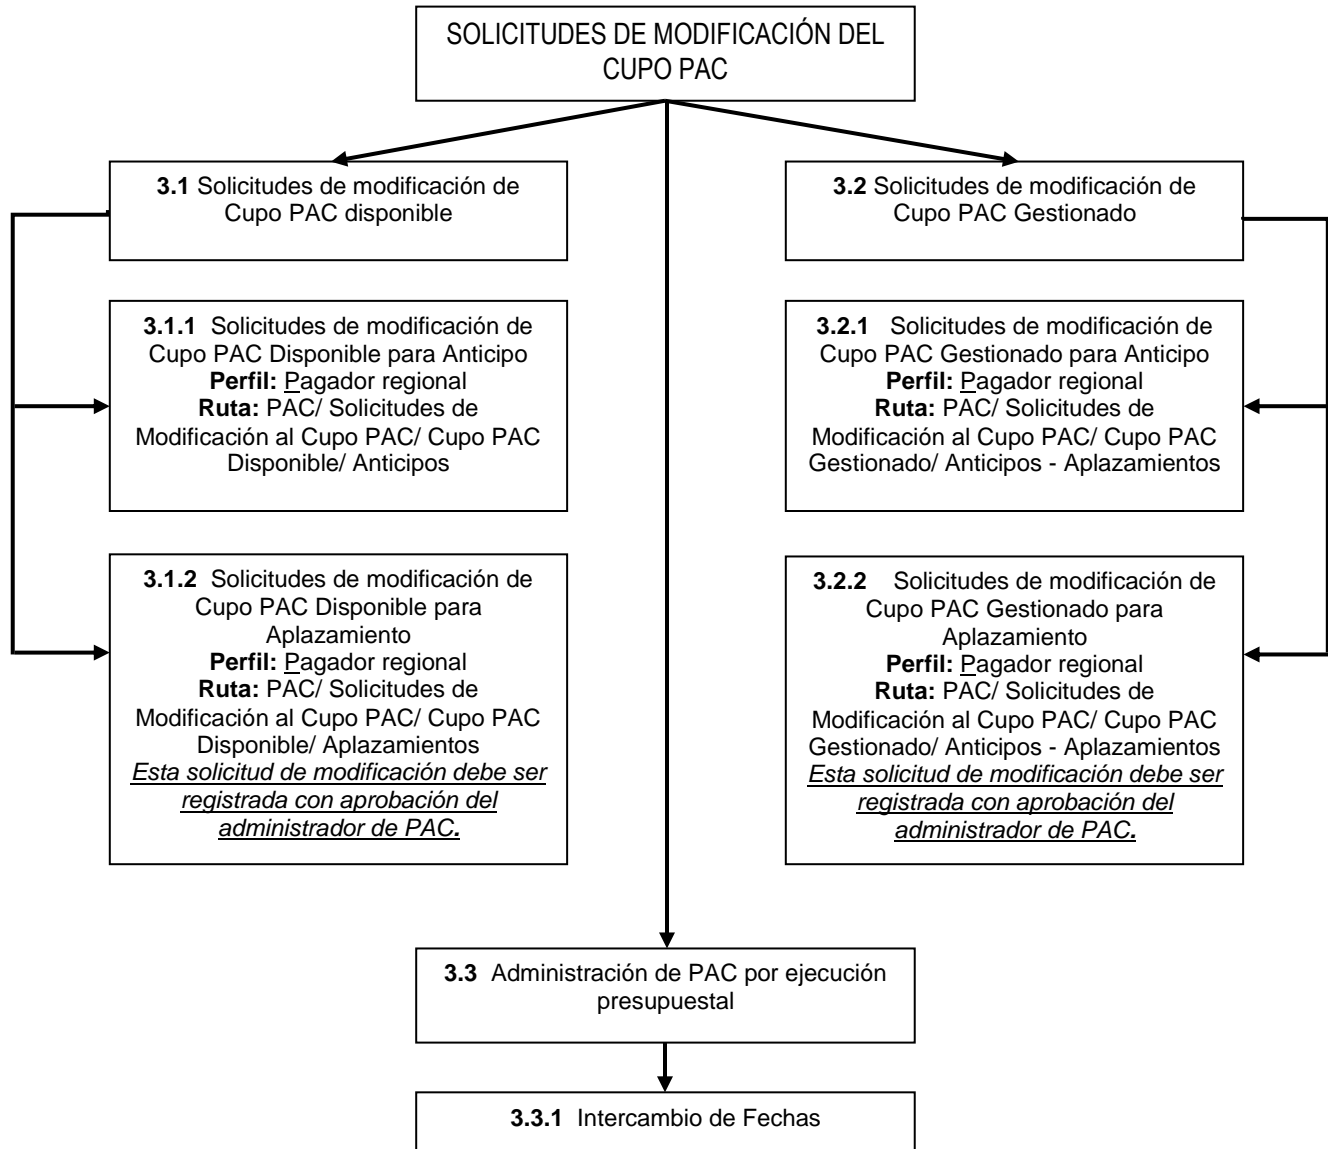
SOLICITUDES DE MODIFICACIÓN DEL CUPO PAC

3.1 Solicitudes de modificación de Cupo PAC disponible

3.1.1 Solicitudes de modificación de Cupo PAC Disponible para Anticipo
Perfil: Pagador regional
Ruta: PAC/ Solicitudes de Modificación al Cupo PAC/ Cupo PAC Disponible/ Anticipos

3.1.2 Solicitudes de modificación de Cupo PAC Disponible para Aplazamiento
Perfil: Pagador regional
Ruta: PAC/ Solicitudes de Modificación al Cupo PAC/ Cupo PAC Disponible/ Aplazamientos
Esta solicitud de modificación debe ser registrada con aprobación del administrador de PAC.

3.2 Solicitudes de modificación de Cupo PAC Gestionado

3.2.1 Solicitudes de modificación de Cupo PAC Gestionado para Anticipo
Perfil: Pagador regional
Ruta: PAC/ Solicitudes de Modificación al Cupo PAC/ Cupo PAC Gestionado/ Anticipos - Aplazamientos

3.2.2 Solicitudes de modificación de Cupo PAC Gestionado para Aplazamiento
Perfil: Pagador regional
Ruta: PAC/ Solicitudes de Modificación al Cupo PAC/ Cupo PAC Gestionado/ Anticipos - Aplazamientos
Esta solicitud de modificación debe ser registrada con aprobación del administrador de PAC.

3.3 Administración de PAC por ejecución presupuestal

3.3.1 Intercambio de Fechas